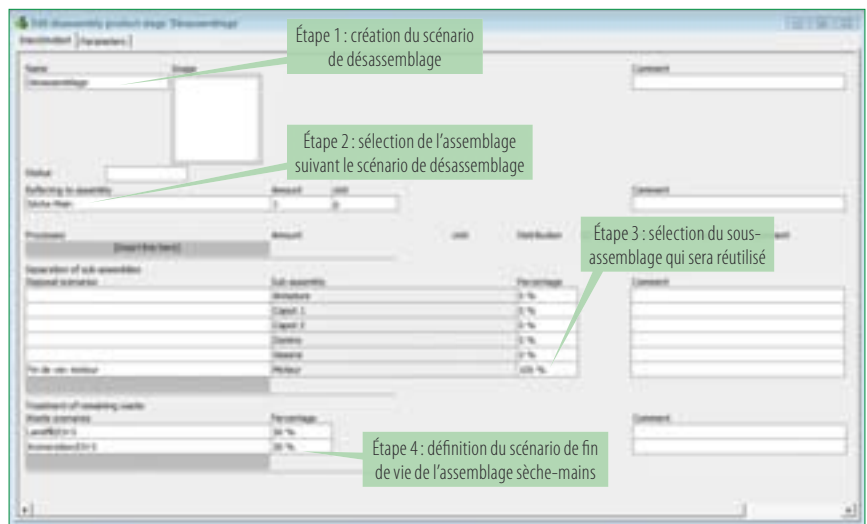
Edit disassembly product stage 'Désassemblage'

Input/output | Parameters

Étape 1 : création du scénario de désassemblage

Name
Désassemblage

Image

Comment

Étape 2 : sélection de l'assemblage suivant le scénario de désassemblage

Status

Referring to assembly
Sèche-Main

Amount
1

Unit
p

Comment

Processes
[Insert line here]

Amount

Unit

Distribution

Étape 3 : sélection du sous-assemblage qui sera réutilisé

Separation of sub-assemblies
Disposal scenarios

Sub-assembly

Percentage

Comment

| Disposal scenarios | Sub-assembly | Percentage |
|---|---|---|
| | Armature | 0 % |
| | Capot 1 | 0 % |
| | Capot 2 | 0 % |
| | Contrôs | 0 % |
| | Résistance | 0 % |
| Fin de vie moteur | Moteur | 100 % |

Treatment of remaining waste
Waste scenarios

Percentage

Comment

| Waste scenarios | Percentage |
|---|---|
| Landfill/EU-3 | 30 % |
| Incineration/EU-3 | 30 % |

Étape 4 : définition du scénario de fin de vie de l'assemblage sèche-mains